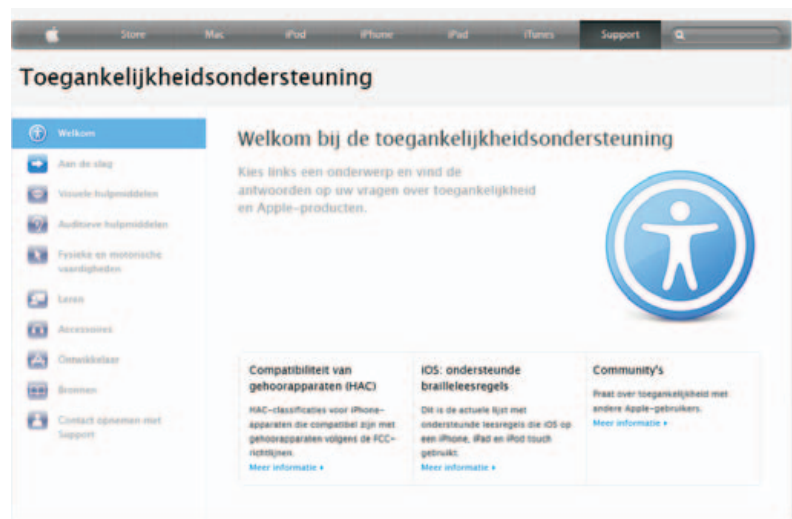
Store Mac iPod iPhone iPad iTunes Support

Toegankelijkheidsondersteuning

Welkom
Aan de slag
Visuele hulpmiddelen
Auditieve hulpmiddelen
Fysieke en motorische vaardigheden
Leren
Accessoires
Ontwikkelaar
Bronnen
Contact opnemen met Support

Welkom bij de toegankelijkheidsondersteuning

Kies links een onderwerp en vind de antwoorden op uw vragen over toegankelijkheid en Apple-producten.

Compatibiliteit van gehoorapparaten (HAC)

HAC-classificaties voor iPhone-apparaten die compatibel zijn met gehoorapparaten volgens de FCC-richtlijnen.

Meer informatie ›

iOS: ondersteunde brailleleesregels

Dit is de actuele lijst met ondersteunde leesregels die iOS op een iPhone, iPad en iPod touch gebruikt.

Meer informatie ›

Community's

Praat over toegankelijkheid met andere Apple-gebruikers.

Meer informatie ›